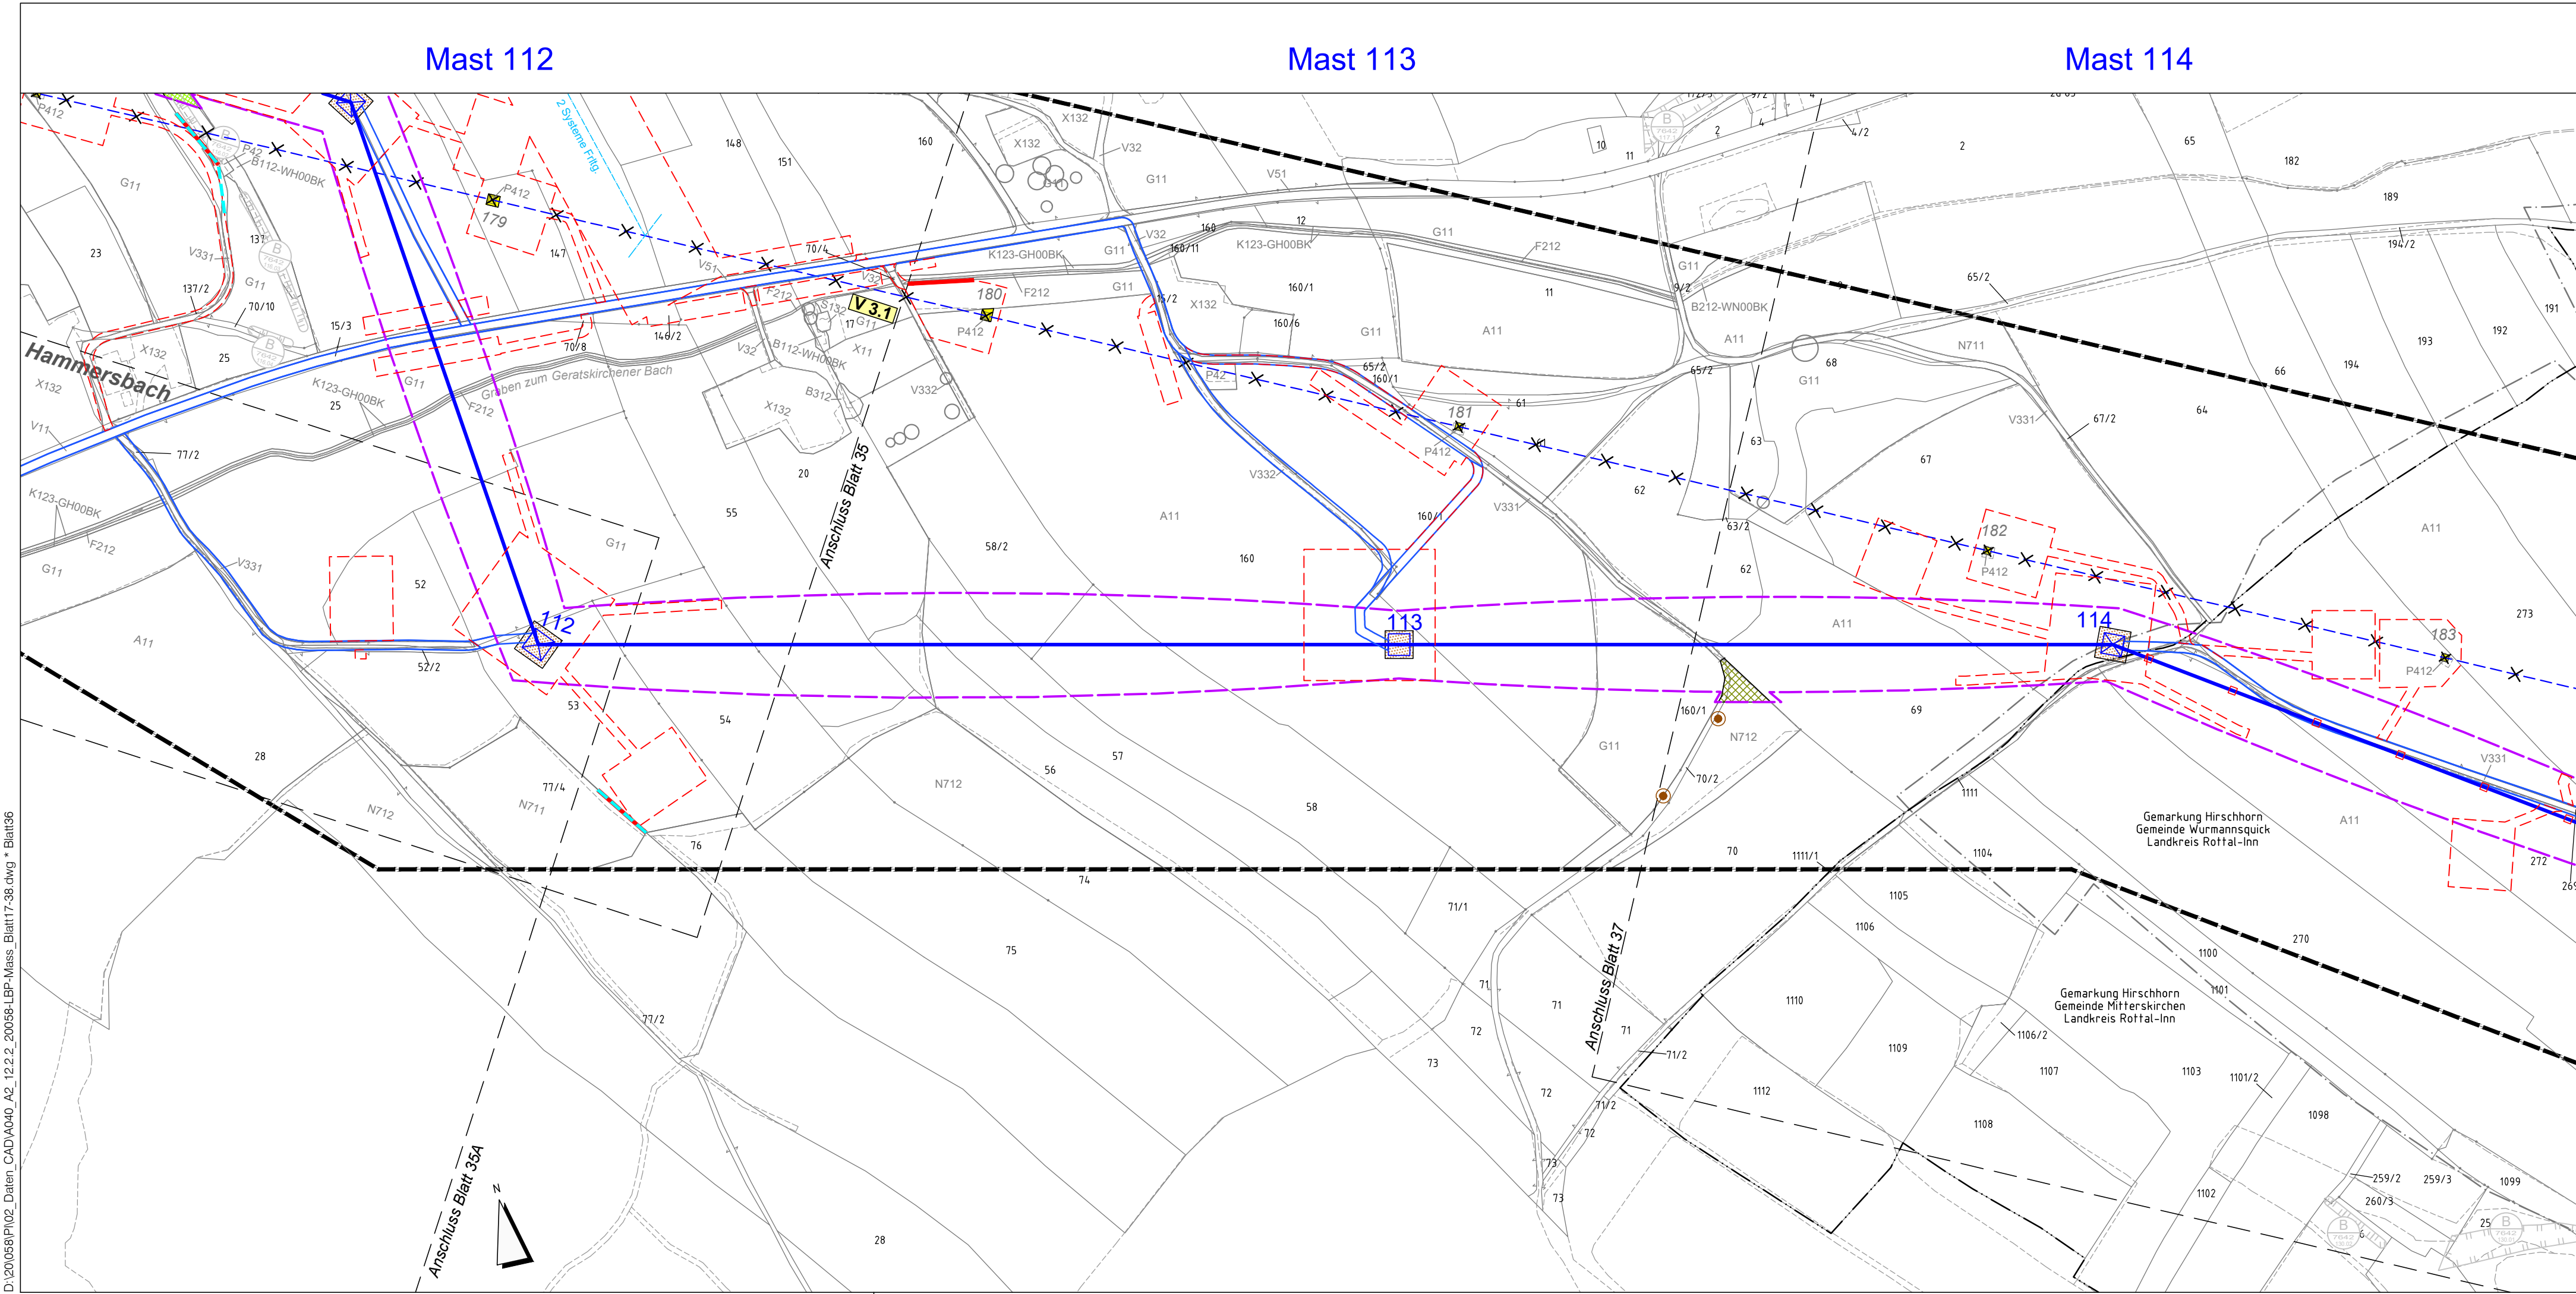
Mast 112

Mast 113

Mast 114

Hammersbach

Graben zum Geratskirchener Bach

2 Systeme Frltg.

V 3.1

112

113

114

179

180

181

182

183

Anschluss Blatt 35

Anschluss Blatt 35A

Anschluss Blatt 37

Gemarkung Hirschhorn
Gemeinde Wurmannsquick
Landkreis Rottal-Inn

Gemarkung Hirschhorn
Gemeinde Mitterskirchen
Landkreis Rottal-Inn

B112-WH00BK

K123-GH00BK

B212-WN00BK

B312

P412

P42

G11

X132

V331

V332

V32

V51

V11

F212

A11

N711

N712

148

151

160

147

146/2

70/4

70/8

70/10

137/2

137

23

25

15/3

77/2

52

52/2

53

54

55

20

58/2

56

57

58

74

75

76

77/4

28

160/11

160/1

160/6

160/4

12

11

65/2

61

62

63

63/2

68

67

67/2

65

66

64

69

70

70/2

160/1

2

10

11

4/2

182

189

194/2

191

192

193

194

273

272

270

1111

1111/1

1104

1105

1106

1106/2

1107

1108

1109

1110

1112

1100

1101

1101/2

1102

1103

1098

1099

259/2

259/3

260/3

71

71/1

71/2

72

73

D:\20\058\Pl\02_Daten_CAD\A040_A2_12.2.2_20058-LBP-Mass_Blatt17-38.dwg * Blatt36